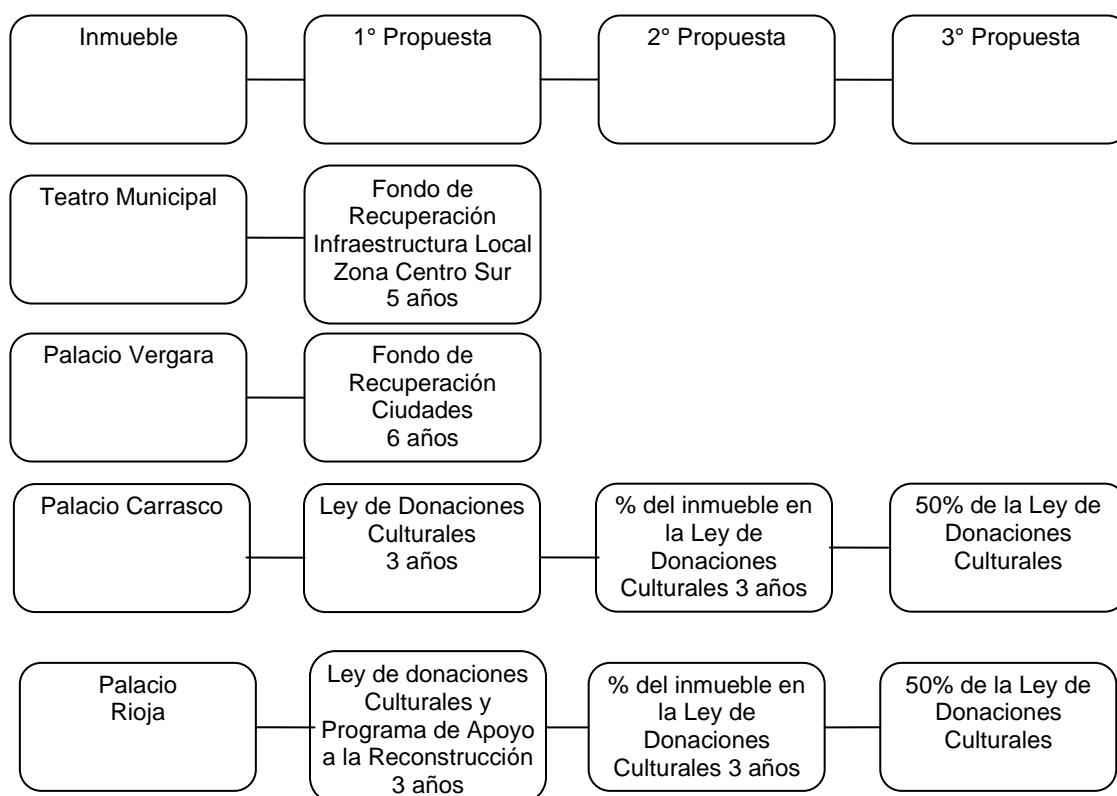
Inmueble

1° Propuesta

2° Propuesta

3° Propuesta

Teatro Municipal

Fondo de Recuperación Infraestructura Local Zona Centro Sur 5 años

Palacio Vergara

Fondo de Recuperación Ciudades 6 años

Palacio Carrasco

Ley de Donaciones Culturales 3 años

% del inmueble en la Ley de Donaciones Culturales 3 años

50% de la Ley de Donaciones Culturales

Palacio Rioja

Ley de donaciones Culturales y Programa de Apoyo a la Reconstrucción 3 años

% del inmueble en la Ley de Donaciones Culturales 3 años

50% de la Ley de Donaciones Culturales